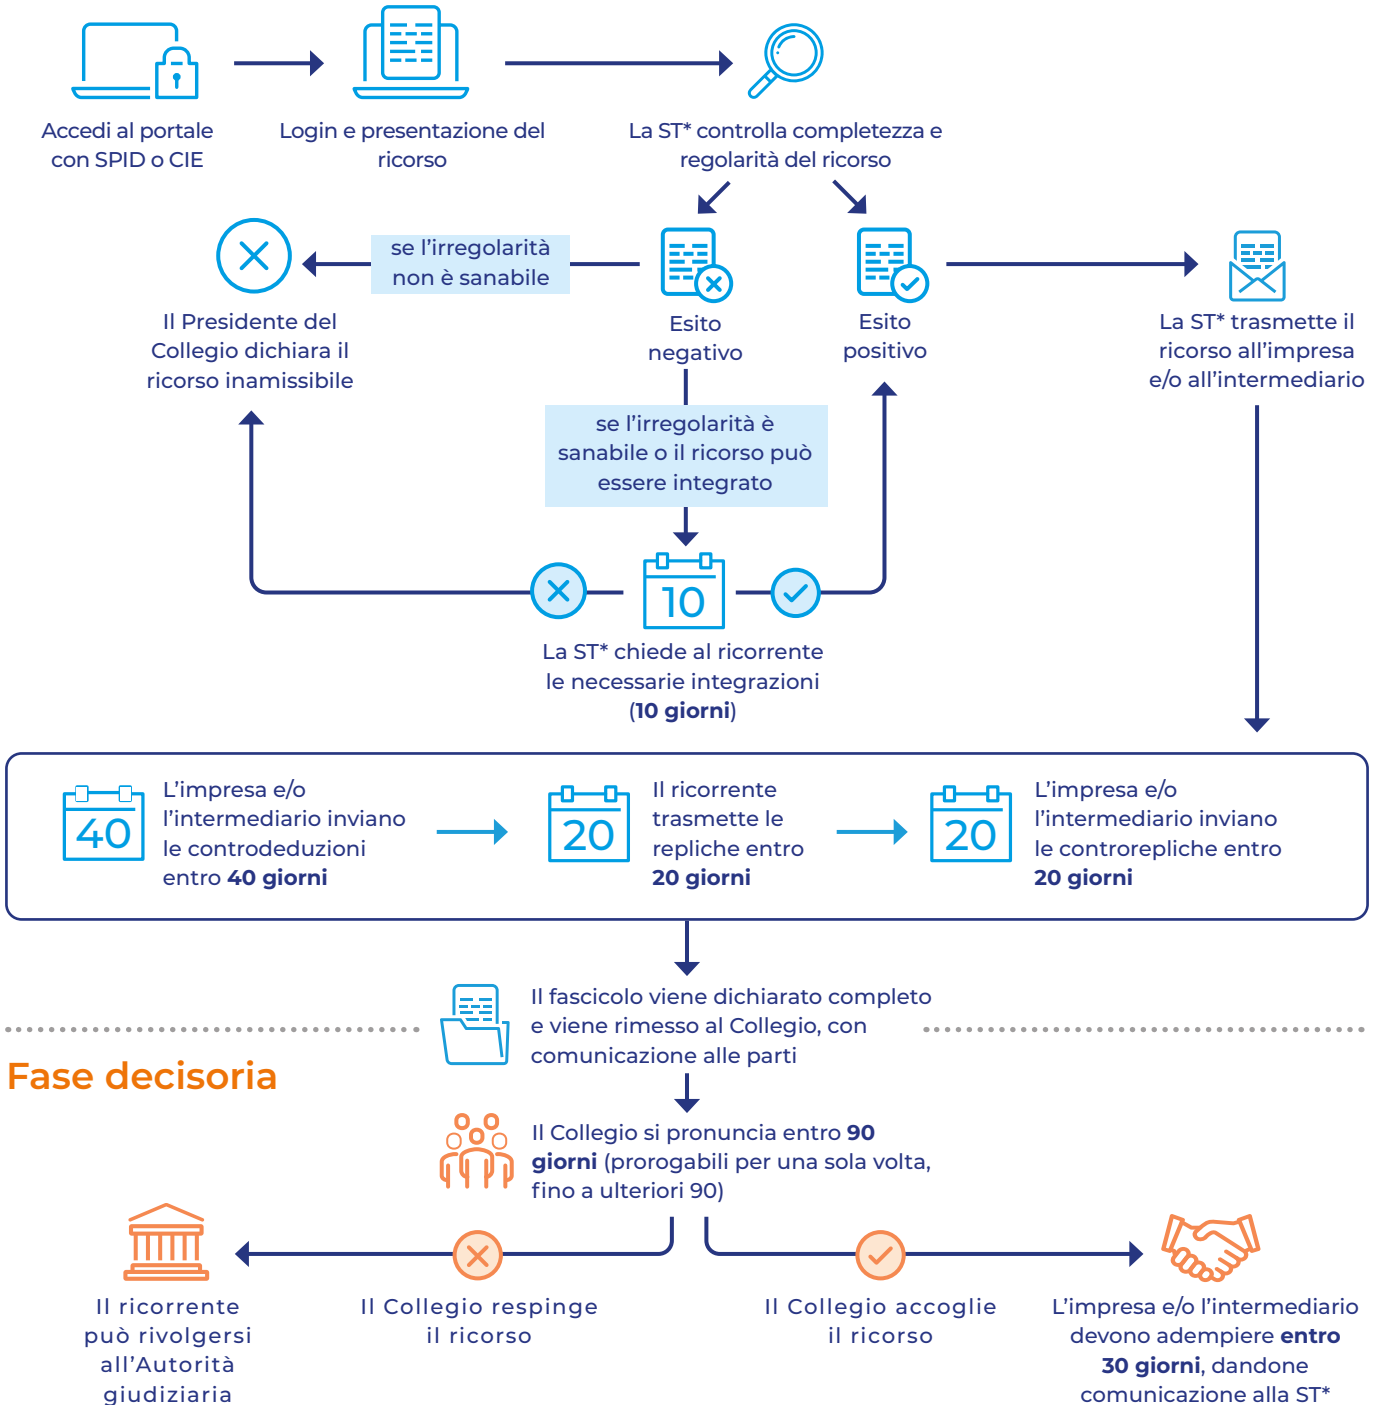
Accedi al portale con SPID o CIE

Login e presentazione del ricorso

La ST* controlla completezza e regolarità del ricorso

se l'irregolarità non è sanabile

Il Presidente del Collegio dichiara il ricorso inamissibile

Esito negativo

Esito positivo

La ST* trasmette il ricorso all'impresa e/o all'intermediario

se l'irregolarità è sanabile o il ricorso può essere integrato

10

La ST* chiede al ricorrente le necessarie integrazioni (**10 giorni**)

40

L'impresa e/o l'intermediario inviano le controdeduzioni entro **40 giorni**

20

Il ricorrente trasmette le repliche entro **20 giorni**

20

L'impresa e/o l'intermediario inviano le controrepliche entro **20 giorni**

Il fascicolo viene dichiarato completo e viene rimesso al Collegio, con comunicazione alle parti

Fase decisoria

Il Collegio si pronuncia entro **90 giorni** (prorogabili per una sola volta, fino a ulteriori 90)

Il ricorrente può rivolgersi all'Autorità giudiziaria

Il Collegio respinge il ricorso

Il Collegio accoglie il ricorso

L'impresa e/o l'intermediario devono adempiere **entro 30 giorni**, dandone comunicazione alla ST*